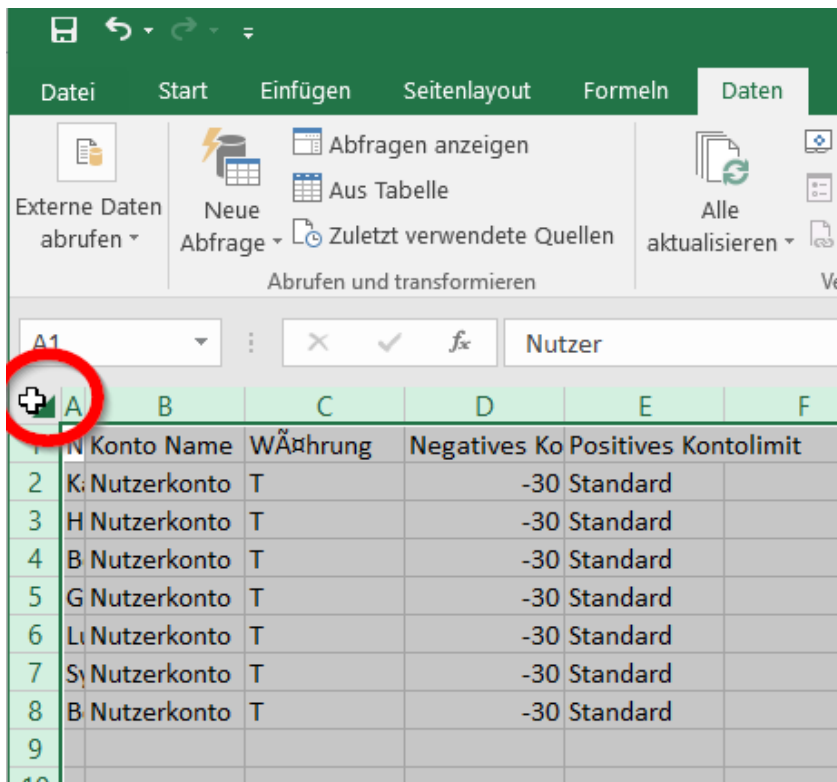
Datei Start Einfügen Seitenlayout Formeln Daten

Externe Daten abrufen

Neue Abfrage

Abfragen anzeigen

Aus Tabelle

Zuletzt verwendete Quellen

Abrufen und transformieren

Alle aktualisieren

A1

Nutzer

|   | A | B | C | D | E | F |
|---|---|---|---|---|---|---|
| 1 | N | Konto Name | WÃ¤hrung | Negatives Ko | Positives Kontolimit | |
| 2 | K | Nutzerkonto | T | -30 | Standard | |
| 3 | H | Nutzerkonto | T | -30 | Standard | |
| 4 | B | Nutzerkonto | T | -30 | Standard | |
| 5 | G | Nutzerkonto | T | -30 | Standard | |
| 6 | L | Nutzerkonto | T | -30 | Standard | |
| 7 | S | Nutzerkonto | T | -30 | Standard | |
| 8 | B | Nutzerkonto | T | -30 | Standard | |
| 9 | | | | | | |
| 10 | | | | | | |